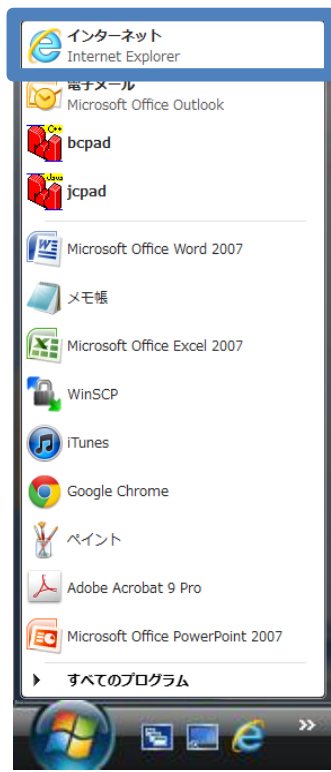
インターネット
Internet Explorer

電子メール
Microsoft Office Outlook

C++
bcpad

Java
jcpad

Microsoft Office Word 2007

メモ帳

Microsoft Office Excel 2007

WinSCP

iTunes

Google Chrome

ペイント

Adobe Acrobat 9 Pro

Microsoft Office PowerPoint 2007

すべてのプログラム

»